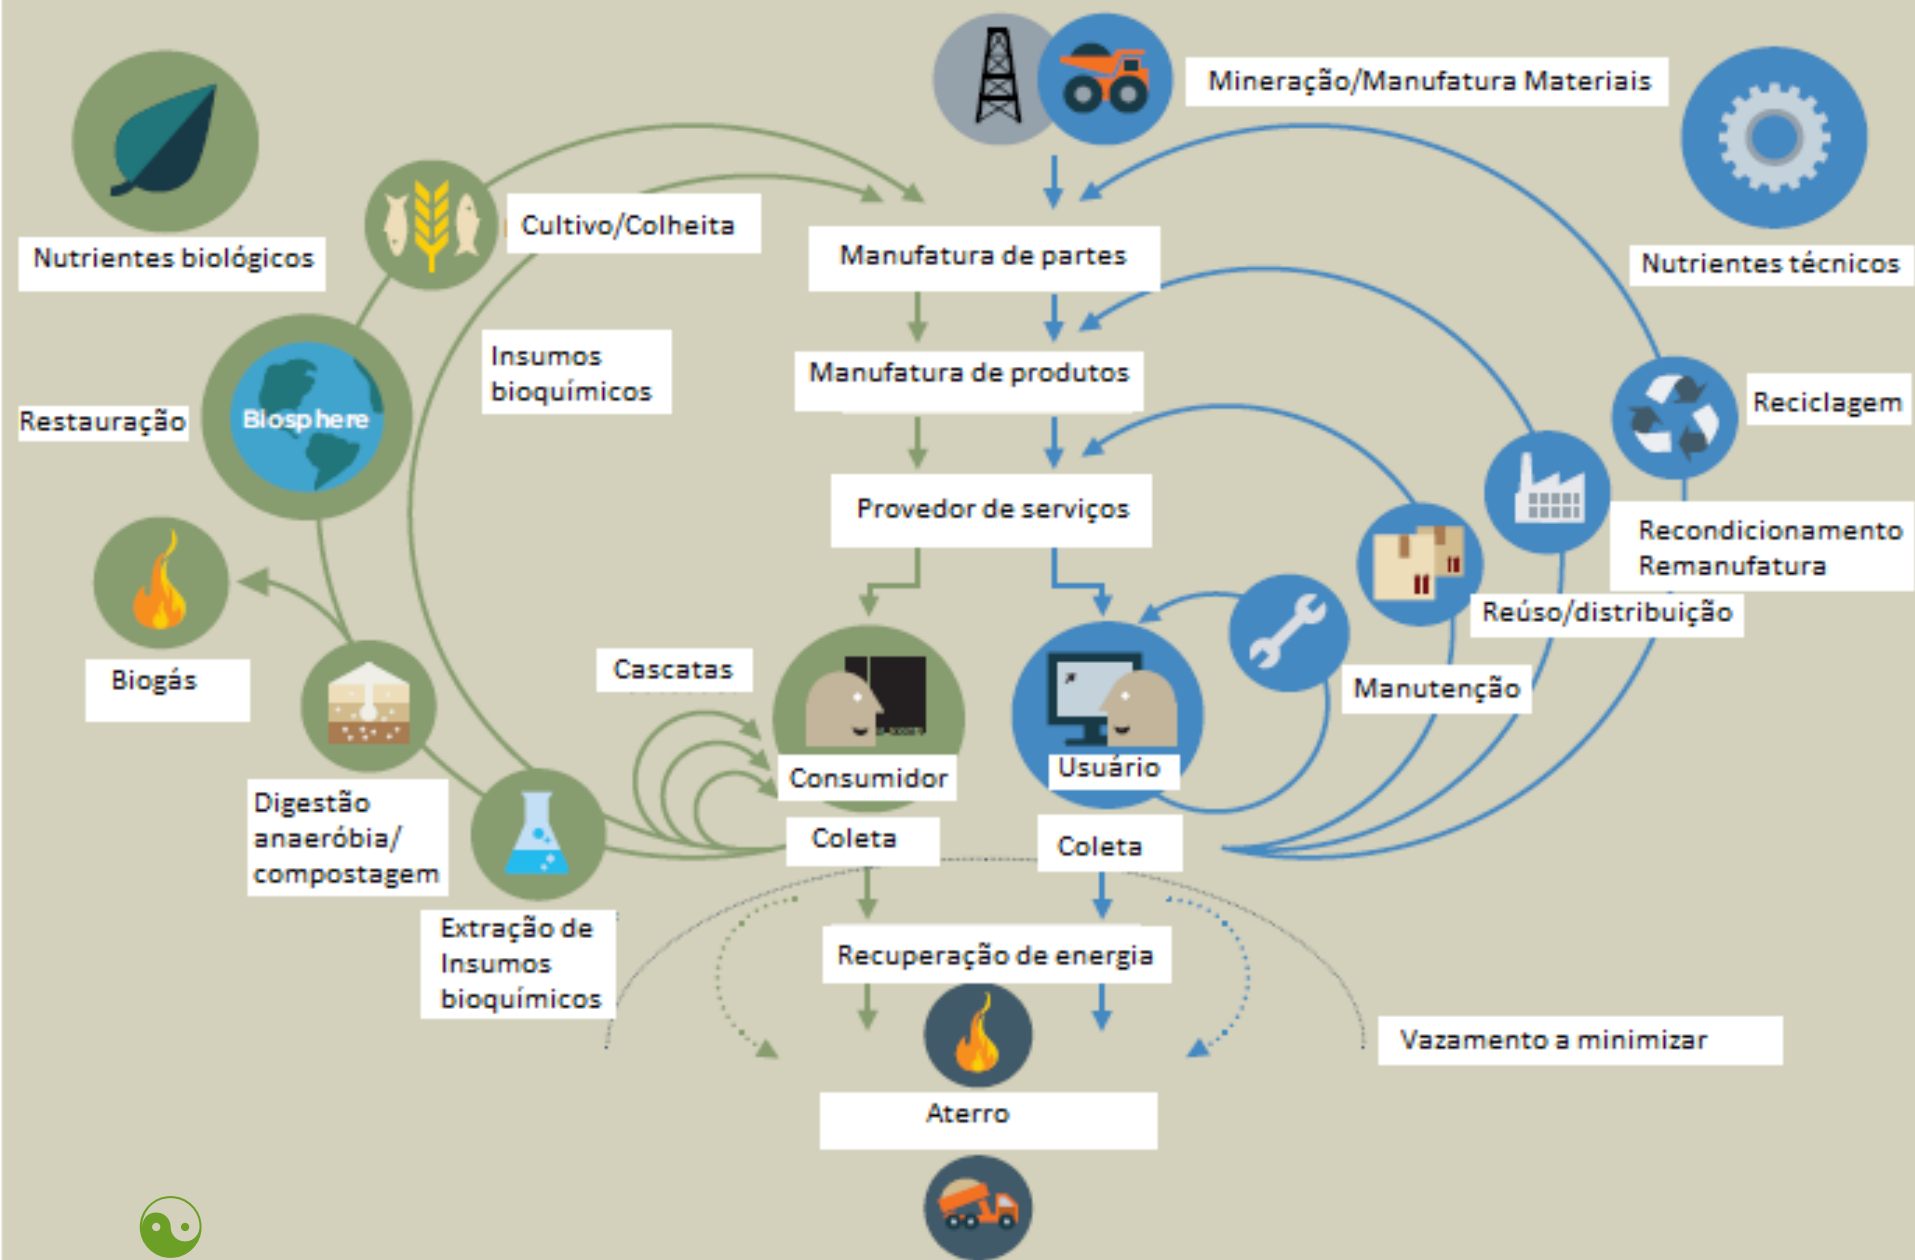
Mineração/Manufatura Materiais

Nutrientes biológicos

Cultivo/Colheita

Manufatura de partes

Nutrientes técnicos

Insumos bioquímicos

Manufatura de produtos

Restauração

Biosphere

Reciclagem

Provedor de serviços

Recondicionamento Remanufatura

Reúso/distribuição

Biogás

Cascatas

Manutenção

Consumidor

Usuário

Digestão anaeróbia/ compostagem

Coleta

Coleta

Extração de Insumos bioquímicos

Recuperação de energia

Vazamento a minimizar

Aterro